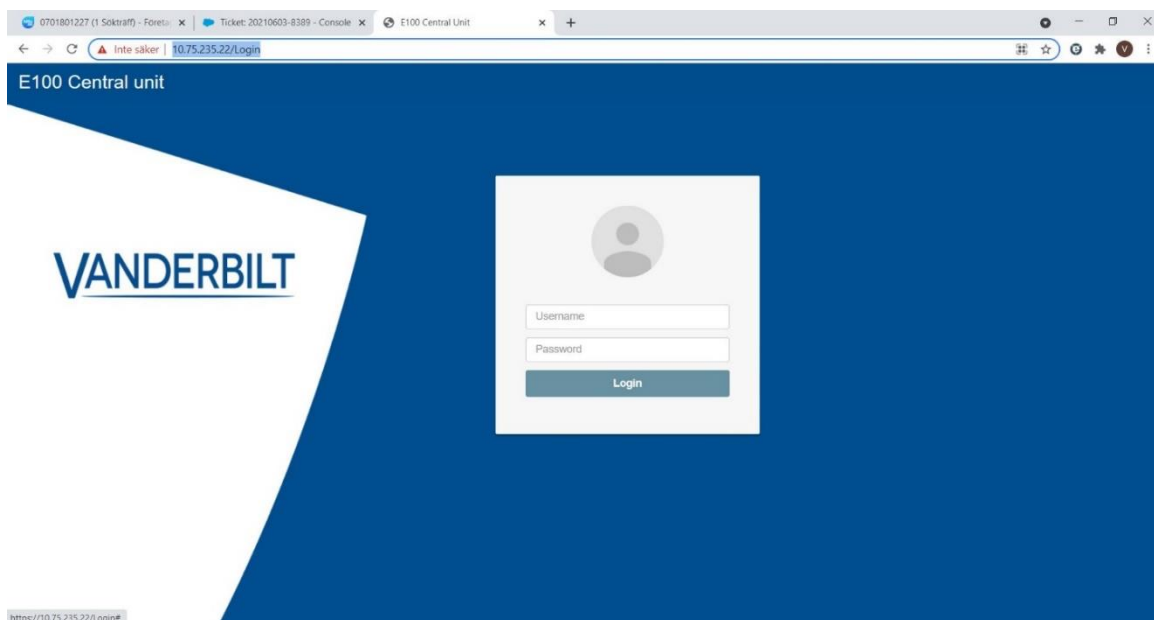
0701801227 (1 Sökträff) - Företa ×
Ticket: 20210603-8389 - Console ×
E100 Central Unit ×
+

Inte säker | 10.75.235.22/Login

E100 Central unit

VANDERBILT

Username
Password
Login

https://10.75.235.22/Login#